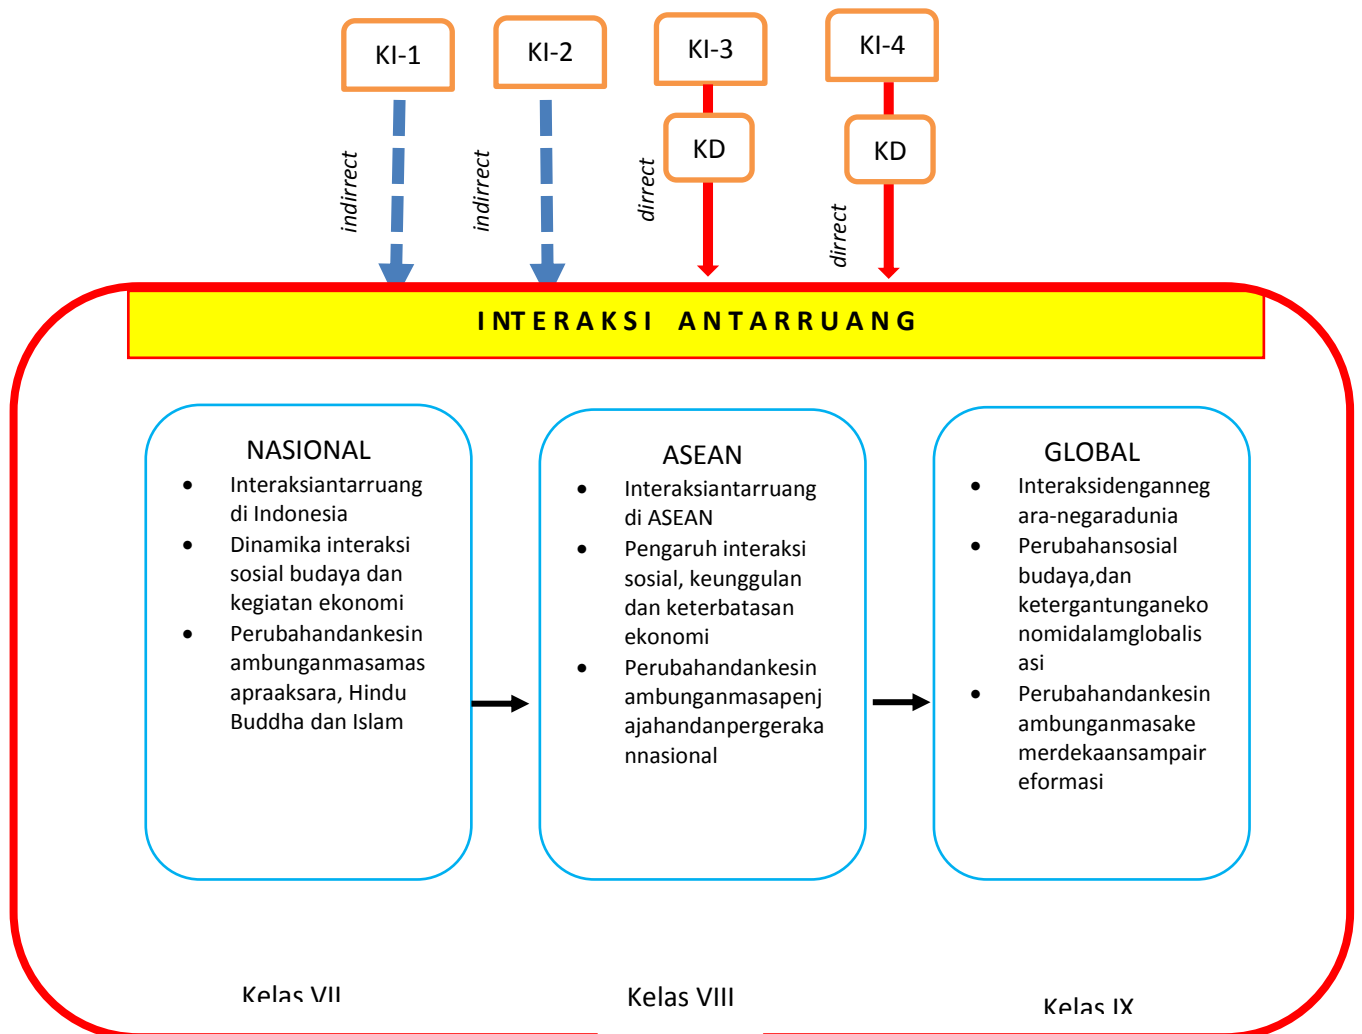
KI-1

KI-2

KI-3

KI-4

KD

KD

indirrect

indirrect

dirrect

dirrect

INTERAKSI ANTARRUANG

NASIONAL
- Interaksiantarruang di Indonesia
- Dinamika interaksi sosial budaya dan kegiatan ekonomi
- Perubahandankesinambunganmasamasapraaksara, Hindu Buddha dan Islam

ASEAN
- Interaksiantarruang di ASEAN
- Pengaruh interaksi sosial, keunggulan dan keterbatasan ekonomi
- Perubahandankesinambunganmasapenjajahandanpergerakannasional

GLOBAL
- Interaksidengannegara-negaradunia
- Perubahansosial budaya,dan ketergantunganekonomidalamglobalisasi
- Perubahandankesinambunganmasakemerdekaansampaireformasi

Kelas VII

Kelas VIII

Kelas IX